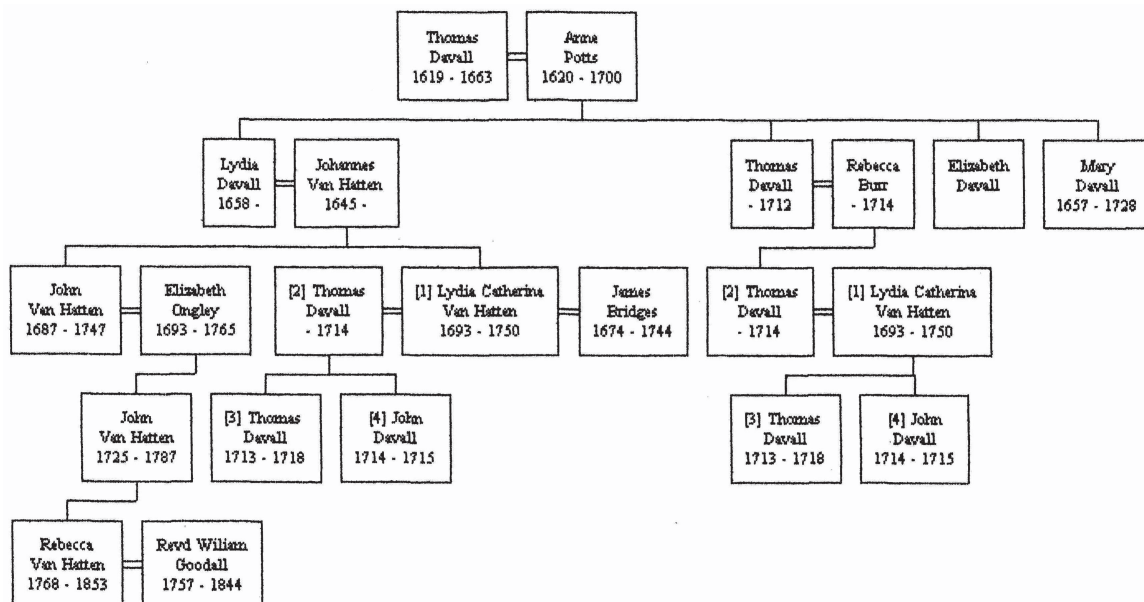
Thomas Davall 1619 - 1663

Anne Potts 1620 - 1700

Lydia Davall 1658 -

Johannes Van Hatten 1645 -

Thomas Davall - 1712

Rebecca Burr - 1714

Elizabeth Davall

Mary Davall 1657 - 1728

John Van Hatten 1687 - 1747

Elizabeth Ongley 1693 - 1765

[2] Thomas Davall - 1714

[1] Lydia Catherina Van Hatten 1693 - 1750

James Bridges 1674 - 1744

[2] Thomas Davall - 1714

[1] Lydia Catherina Van Hatten 1693 - 1750

John Van Hatten 1725 - 1787

[3] Thomas Davall 1713 - 1718

[4] John Davall 1714 - 1715

[3] Thomas Davall 1713 - 1718

[4] John Davall 1714 - 1715

Rebecca Van Hatten 1768 - 1853

Revd Wiliam Goodall 1757 - 1844